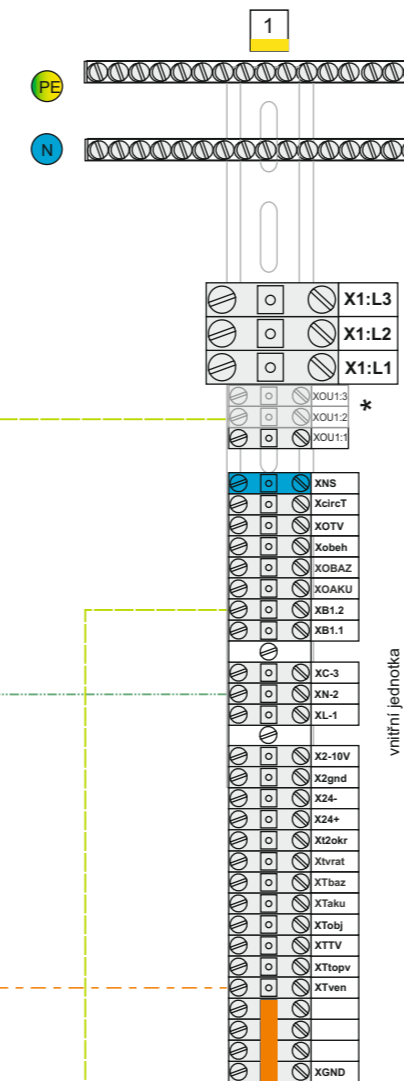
1

PE

N

X1:L3
X1:L2
X1:L1

XOU1:3
XOU1:2
XOU1:1
*

XNS
XcircT
XOTV
Xobeh
XOBAZ
XOAKU
XB1.2
XB1.1

XC-3
XN-2
XL-1

X2-10V
X2gnd
X24-
X24+
Xt2okr
Xtvrat
XTbaz
XTaku
XTobj
XTTV
XTtopv
XTven

XGND

vnitřní jednotka